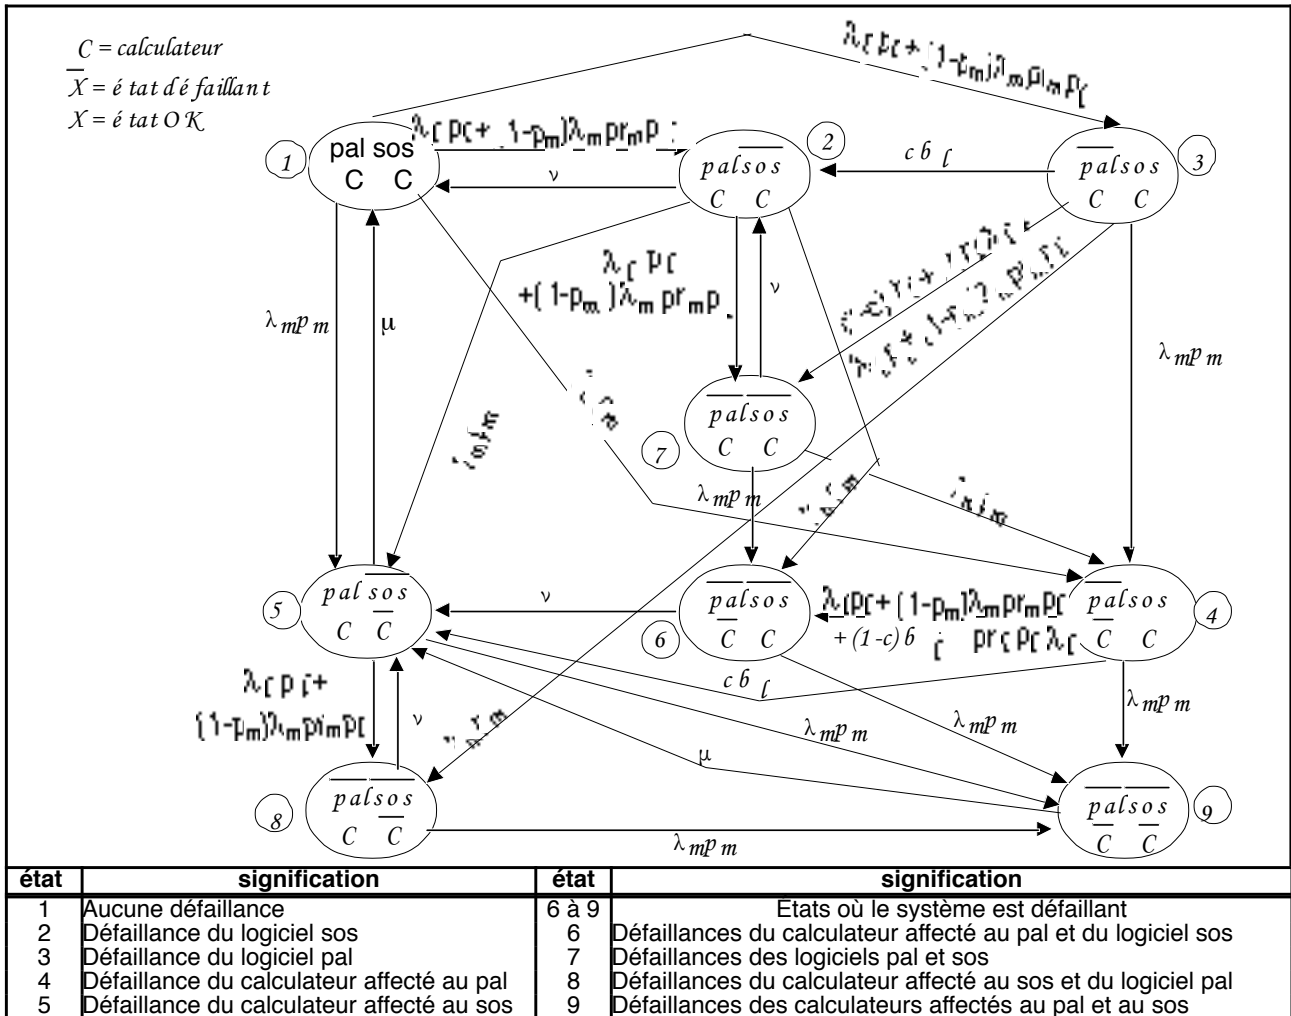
$C$ = calculateur
$\overline{X}$ = é tat dé faillan t
$X$ = é tat O K

1 pal sos C C
2 $\overline{sos}$ pal C C
3 $\overline{pal}$ sos C C
7 $\overline{pal}\,\overline{sos}$ C C
5 pal $\overline{sos}$ C $\overline{C}$
6 $\overline{pal}\,\overline{sos}$ $\overline{C}$ C
4 $\overline{pal}$ sos $\overline{C}$ C
8 $\overline{pal}\,\overline{sos}$ C $\overline{C}$
9 $\overline{pal}\,\overline{sos}$ $\overline{C}$ $\overline{C}$

$\lambda_{\ell}p_{\ell}+(1-p_m)\lambda_m p_{rm}p_{\ell}$
$\lambda_{\ell}p_{\ell}+(1-p_m)\lambda_m p_{rm}p_{\ell}$
$c\,\delta_{\ell}$
$\nu$
$\lambda_{\ell}p_{\ell}$
$+(1-p_m)\lambda_m p_{rm}p_{\ell}$
$\nu$
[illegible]
$\lambda_m p_m$
$\mu$
$\lambda_m p_m$
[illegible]
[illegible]
$\lambda_m p_m$
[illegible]
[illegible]
$\nu$
$\lambda_{\ell}p_{\ell}+(1-p_m)\lambda_m p_{rm}p_{\ell}$
$+(1-c)\,\delta_{\ell}$
$p_{r\ell}p_{\ell}\lambda_{\ell}$
$\lambda_{\ell}p_{\ell}+$
$(1-p_m)\lambda_m p_{rm}p_{\ell}$
$\nu$
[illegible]
$c\,\delta_{\ell}$
$\lambda_m p_m$
$\lambda_m p_m$
$\lambda_m p_m$
$\mu$
$\lambda_m p_m$

| état | signification | état | signification |
|---|---|---|---|
| 1 | Aucune défaillance | 6 à 9 | Etats où le système est défaillant |
| 2 | Défaillance du logiciel sos | 6 | Défaillances du calculateur affecté au pal et du logiciel sos |
| 3 | Défaillance du logiciel pal | 7 | Défaillances des logiciels pal et sos |
| 4 | Défaillance du calculateur affecté au pal | 8 | Défaillances du calculateur affecté au sos et du logiciel pal |
| 5 | Défaillance du calculateur affecté au sos | 9 | Défaillances des calculateurs affectés au pal et au sos |